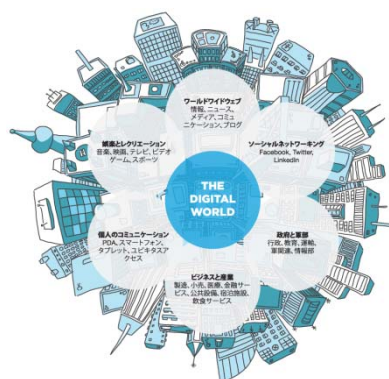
ワールドワイドウェブ
情報、ニュース、メディア、コミュニケーション、ブログ

娯楽とレクリエーション
音楽、映画、テレビ、ビデオゲーム、スポーツ

ソーシャルネットワーキング
Facebook, Twitter, Linkedin

THE DIGITAL WORLD

個人のコミュニケーション
PDA、スマートフォン、タブレット、ユビキタスアクセス

政府と軍部
行政、教育、運輸、軍関連、情報部

ビジネスと産業
製造、小売、医療、金融サービス、公共設備、宿泊施設、飲食サービス